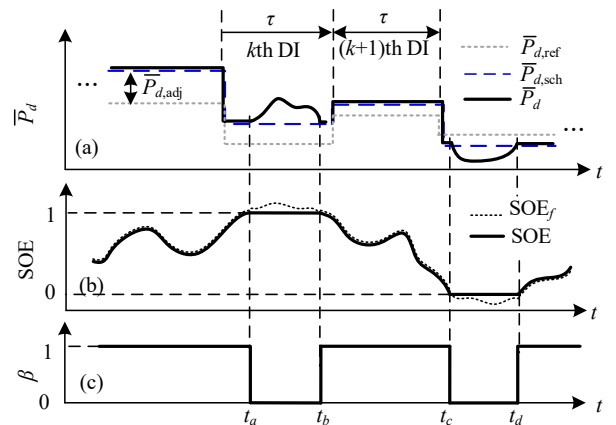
$\tau$

$k$th DI

$\tau$

$(k+1)$th DI

$\overline{P}_{d,\mathrm{ref}}$

$\overline{P}_{d,\mathrm{sch}}$

$\overline{P}_d$

...

$\overline{P}_{d,\mathrm{adj}}$

$\overline{P}_d$

...

(a)

$t$

$\mathrm{SOE}_f$

SOE

1

SOE

0

(b)

$t$

$\beta$

1

0

(c)

$t_a$

$t_b$

$t_c$

$t_d$

$t$